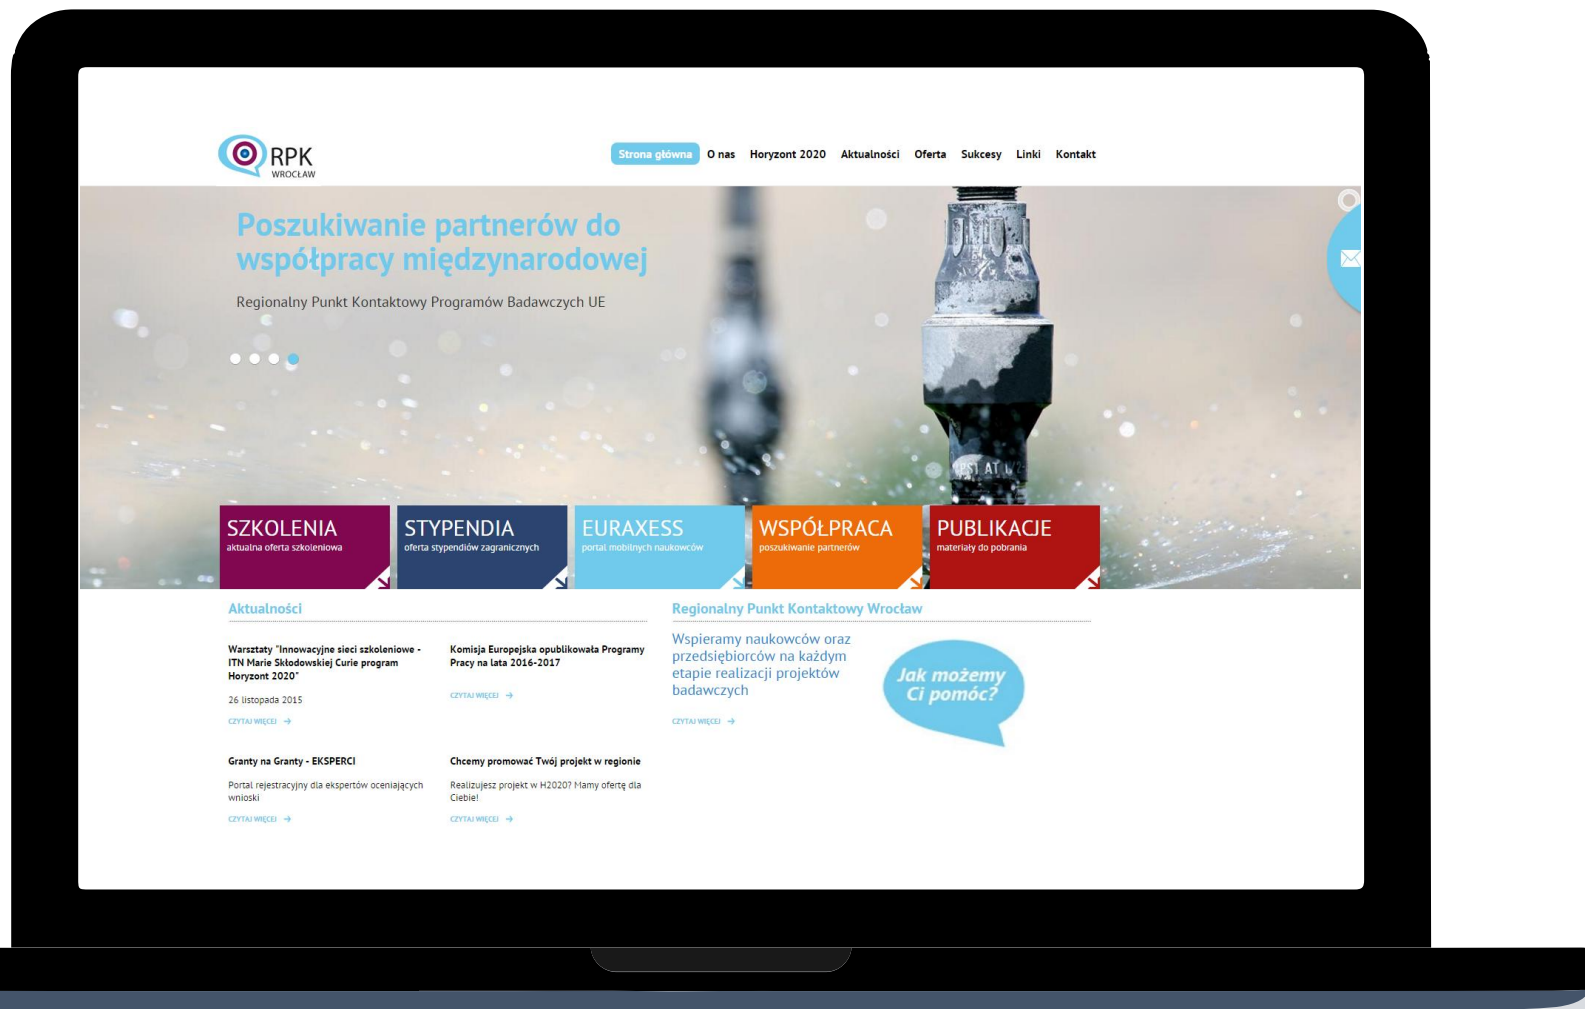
RPK
WROCŁAW

Strona główna O nas Horyzont 2020 Aktualności Oferta Sukcesy Linki Kontakt

Poszukiwanie partnerów do współpracy międzynarodowej

Regionalny Punkt Kontaktowy Programów Badawczych UE

SZKOLENIA
aktualna oferta szkoleniowa

STYPENDIA
oferta stypendiów zagranicznych

EURAXESS
portal mobilnych naukowców

WSPÓŁPRACA
poszukiwanie partnerów

PUBLIKACJE
materiały do pobrania

Aktualności

Warsztaty "Innowacyjne sieci szkoleniowe - ITN Marie Skłodowskiej Curie program Horyzont 2020"

26 listopada 2015

CZYTAJ WIĘCEJ

Komisja Europejska opublikowała Programy Pracy na lata 2016-2017

CZYTAJ WIĘCEJ

Granty na Granty - EKSPERCI

Portal rejestracyjny dla ekspertów oceniających wnioski

CZYTAJ WIĘCEJ

Chcemy promować Twój projekt w regionie

Realizujesz projekt w H2020? Mamy ofertę dla Ciebie!

CZYTAJ WIĘCEJ

Regionalny Punkt Kontaktowy Wrocław

Wspieramy naukowców oraz przedsiębiorców na każdym etapie realizacji projektów badawczych

CZYTAJ WIĘCEJ

Jak możemy Ci pomóc?